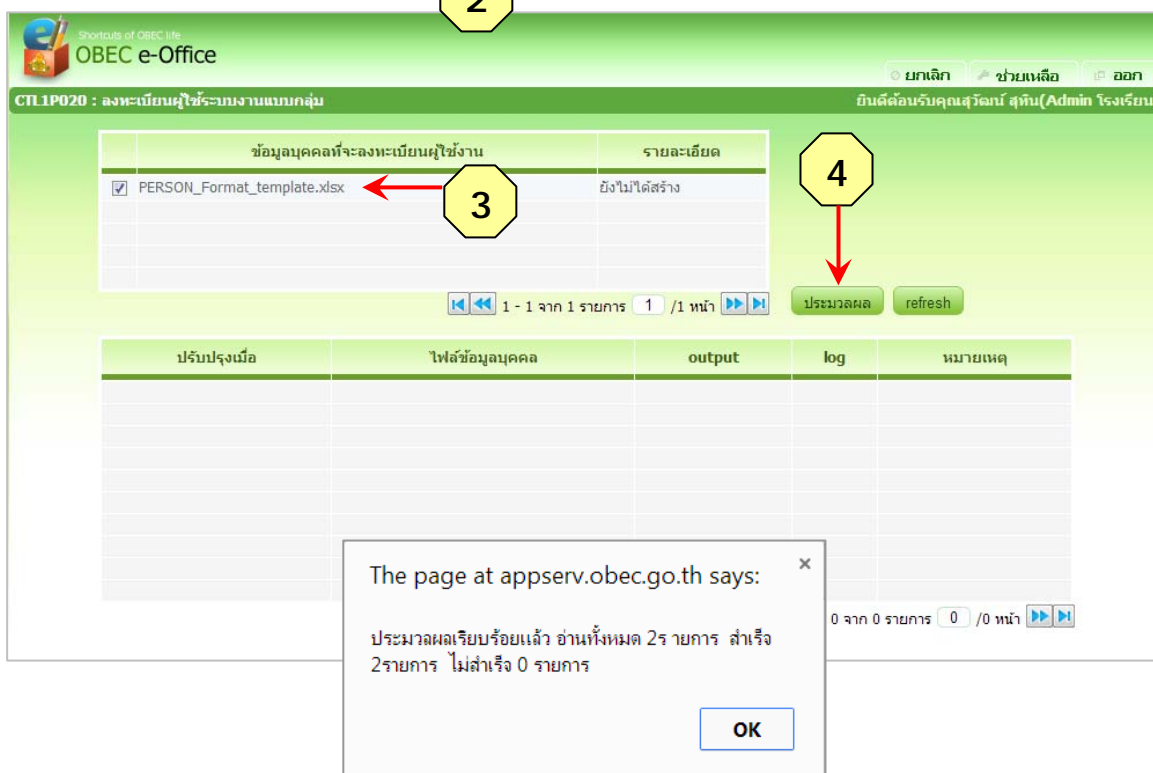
2

Shortcuts of OBEC life
OBEC e-Office

ยกเลิก ช่วยเหลือ ออก

CTL1P020 : ลงทะเบียนผู้ใช้ระบบงานแบบกลุ่ม

ยินดีต้อนรับคุณสุวัฒน์ สุพิน(Admin โรงเรียน

| | ข้อมูลบุคคลที่จะลงทะเบียนผู้ใช้งาน | รายละเอียด |
|---|---|---|
| ☑ | PERSON_Format_template.xlsx | ยังไม่ได้สร้าง |

3

4

1 - 1 จาก 1 รายการ 1 /1 หน้า

ประมวลผล refresh

| ปรับปรุงเมื่อ | ไฟล์ข้อมูลบุคคล | output | log | หมายเหตุ |
|---|---|---|---|---|

0 จาก 0 รายการ 0 /0 หน้า

The page at appserv.obec.go.th says:

×

ประมวลผลเรียบร้อยแล้ว อ่านทั้งหมด 2ร ายการ สำเร็จ 2รายการ ไม่สำเร็จ 0 รายการ

OK